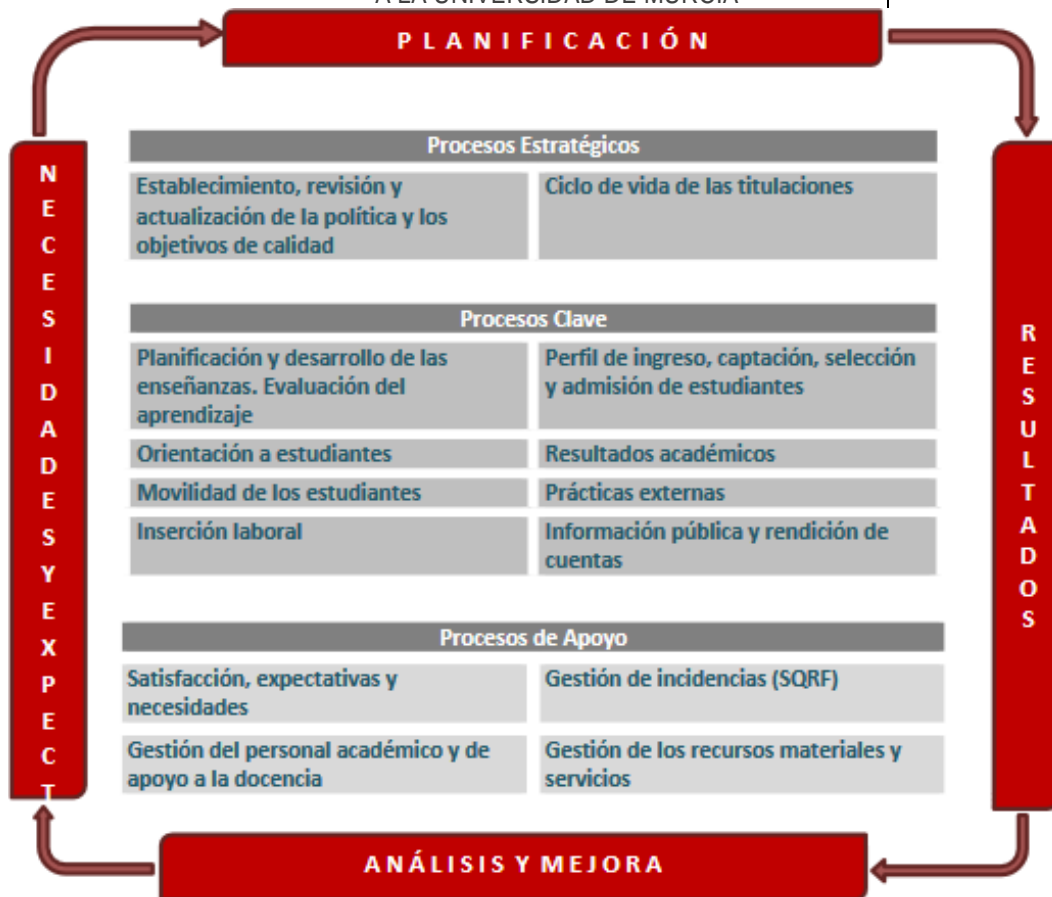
A LA UNIVERSIDAD DE MURCIA

PLANIFICACIÓN

N E C E S I D A D E S Y E X P E C T

Procesos Estratégicos

| Establecimiento, revisión y actualización de la política y los objetivos de calidad | Ciclo de vida de las titulaciones |
|---|---|

Procesos Clave

| Planificación y desarrollo de las enseñanzas. Evaluación del aprendizaje | Perfil de ingreso, captación, selección y admisión de estudiantes |
|---|---|
| Orientación a estudiantes | Resultados académicos |
| Movilidad de los estudiantes | Prácticas externas |
| Inserción laboral | Información pública y rendición de cuentas |

Procesos de Apoyo

| Satisfacción, expectativas y necesidades | Gestión de incidencias (SQRF) |
|---|---|
| Gestión del personal académico y de apoyo a la docencia | Gestión de los recursos materiales y servicios |

R E S U L T A D O S

ANÁLISIS Y MEJORA